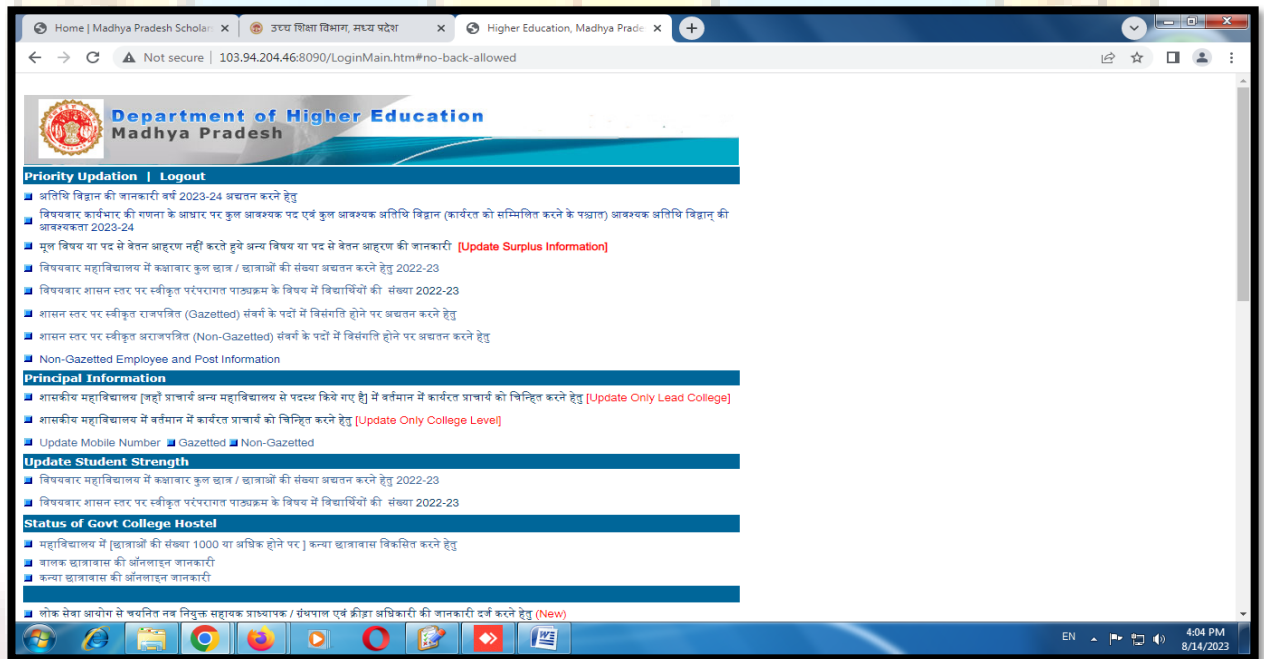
Home | Madhya Pradesh Scholar
उच्च शिक्षा विभाग, मध्य प्रदेश
Higher Education, Madhya Prade
Not secure | 103.94.204.46:8090/LoginMain.htm#no-back-allowed

Department of Higher Education
Madhya Pradesh

Priority Updation | Logout

अतिथि विद्वान की जानकारी वर्ष 2023-24 अद्यतन करने हेतु

विषयवार कार्यभार की गणना के आधार पर कुल आवश्यक पद एवं कुल आवश्यक अतिथि विद्वान (कार्यरत को सम्मिलित करने के पश्चात) आवश्यक अतिथि विद्वान् की आवश्यकता 2023-24

मूल विषय या पद से वेतन आहरण नहीं करते हुये अन्य विषय या पद से वेतन आहरण की जानकारी [Update Surplus Information]

विषयवार महाविद्यालय में कक्षावार कुल छात्र / छात्राओं की संख्या अद्यतन करने हेतु 2022-23

विषयवार शासन स्तर पर स्वीकृत परंपरागत पाठ्यक्रम के विषय में विद्यार्थियों की संख्या 2022-23

शासन स्तर पर स्वीकृत राजपत्रित (Gazetted) संवर्ग के पदों में विसंगति होने पर अद्यतन करने हेतु

शासन स्तर पर स्वीकृत अराजपत्रित (Non-Gazetted) संवर्ग के पदों में विसंगति होने पर अद्यतन करने हेतु

Non-Gazetted Employee and Post Information

Principal Information

शासकीय महाविद्यालय [जहाँ प्राचार्य अन्य महाविद्यालय से पदस्थ किये गए है] में वर्तमान में कार्यरत प्राचार्य को चिन्हित करने हेतु [Update Only Lead College]

शासकीय महाविद्यालय में वर्तमान में कार्यरत प्राचार्य को चिन्हित करने हेतु [Update Only College Level]

Update Mobile Number Gazetted Non-Gazetted

Update Student Strength

विषयवार महाविद्यालय में कक्षावार कुल छात्र / छात्राओं की संख्या अद्यतन करने हेतु 2022-23

विषयवार शासन स्तर पर स्वीकृत परंपरागत पाठ्यक्रम के विषय में विद्यार्थियों की संख्या 2022-23

Status of Govt College Hostel

महाविद्यालय में [छात्राओं की संख्या 1000 या अधिक होने पर ] कन्या छात्रावास विकसित करने हेतु
बालक छात्रावास की ऑनलाइन जानकारी
कन्या छात्रावास की ऑनलाइन जानकारी

लोक सेवा आयोग से चयनित नव नियुक्त सहायक प्राध्यापक / ग्रंथपाल एवं क्रीड़ा अधिकारी की जानकारी दर्ज करने हेतु (New)

EN 4:04 PM 8/14/2023